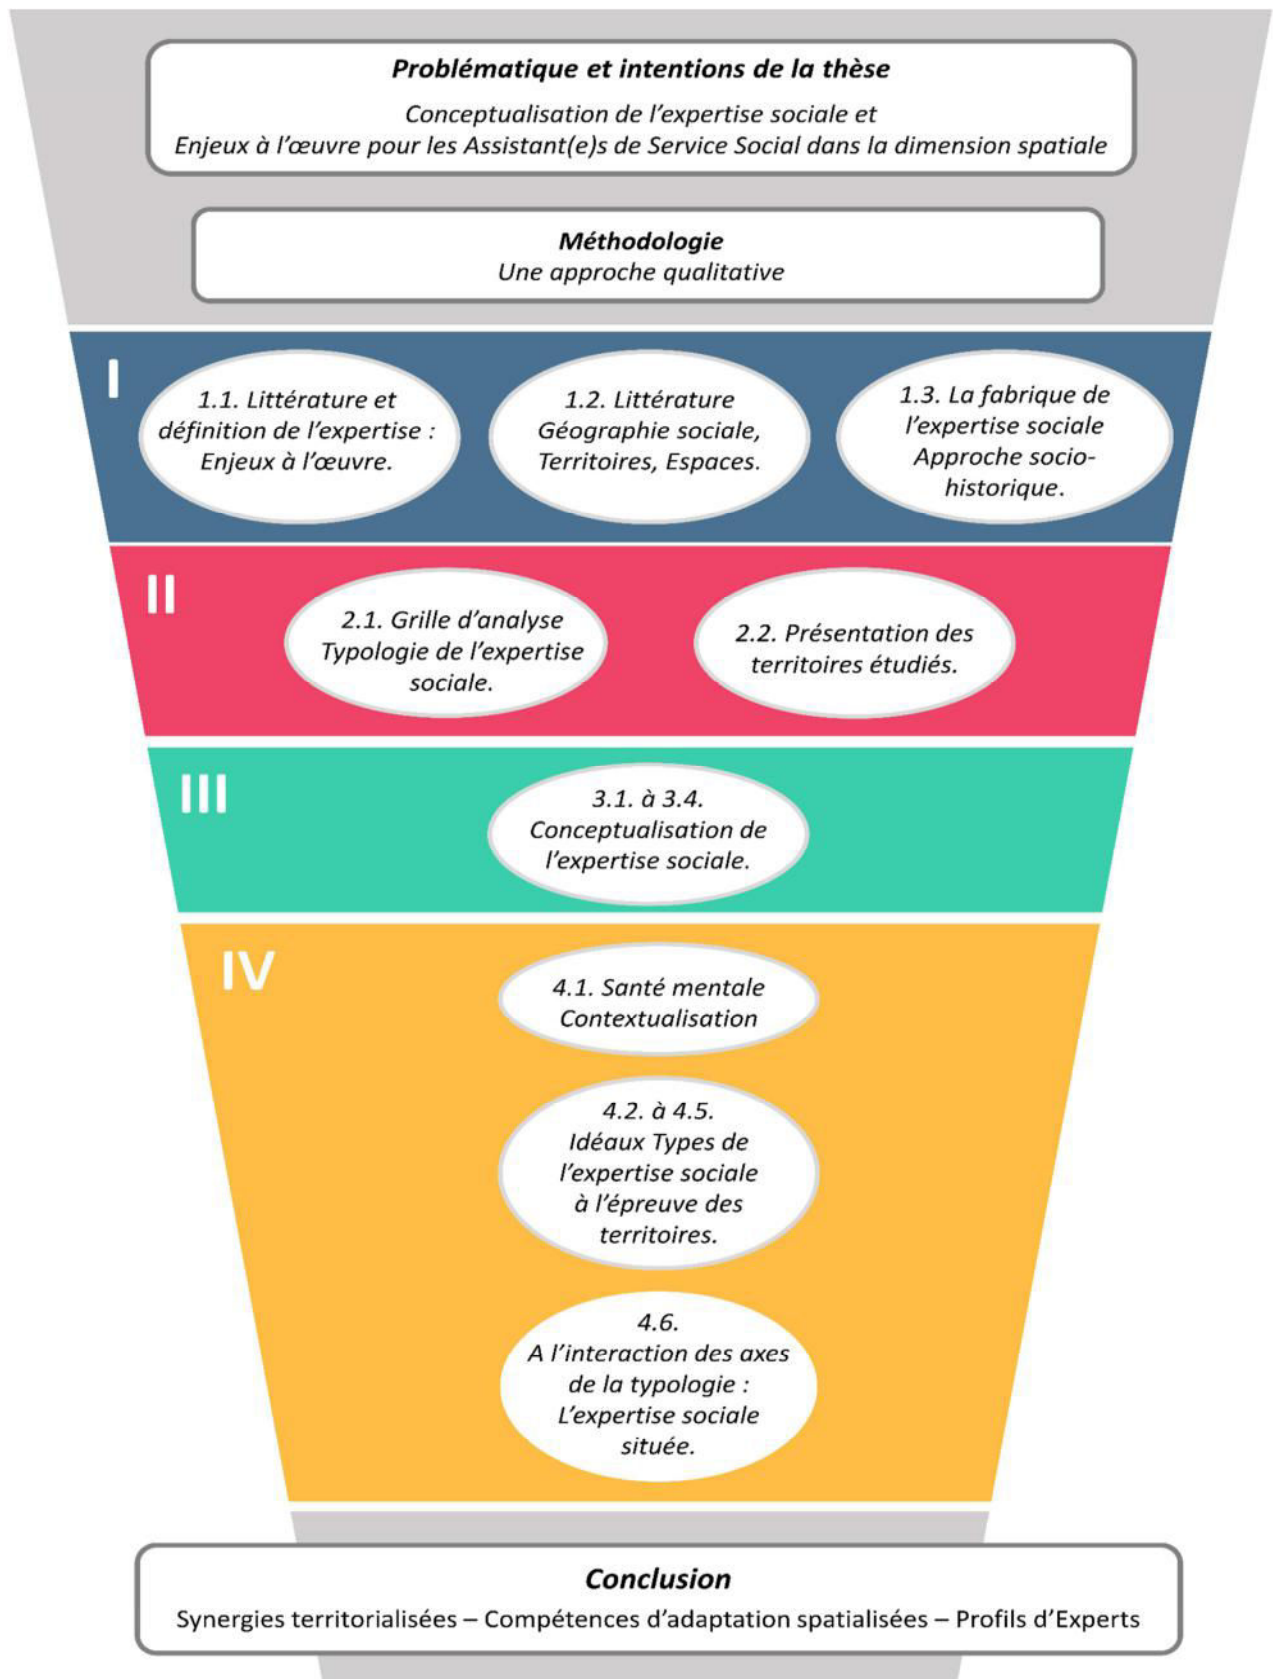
Problématique et intentions de la thèse

Conceptualisation de l'expertise sociale et
Enjeux à l'œuvre pour les Assistant(e)s de Service Social dans la dimension spatiale

Méthodologie
Une approche qualitative

I

1.1. Littérature et définition de l'expertise : Enjeux à l'œuvre.

1.2. Littérature Géographie sociale, Territoires, Espaces.

1.3. La fabrique de l'expertise sociale Approche socio-historique.

II

2.1. Grille d'analyse Typologie de l'expertise sociale.

2.2. Présentation des territoires étudiés.

III

3.1. à 3.4. Conceptualisation de l'expertise sociale.

IV

4.1. Santé mentale Contextualisation

4.2. à 4.5. Idéaux Types de l'expertise sociale à l'épreuve des territoires.

4.6. A l'interaction des axes de la typologie : L'expertise sociale située.

Conclusion
Synergies territorialisées – Compétences d'adaptation spatialisées – Profils d'Experts